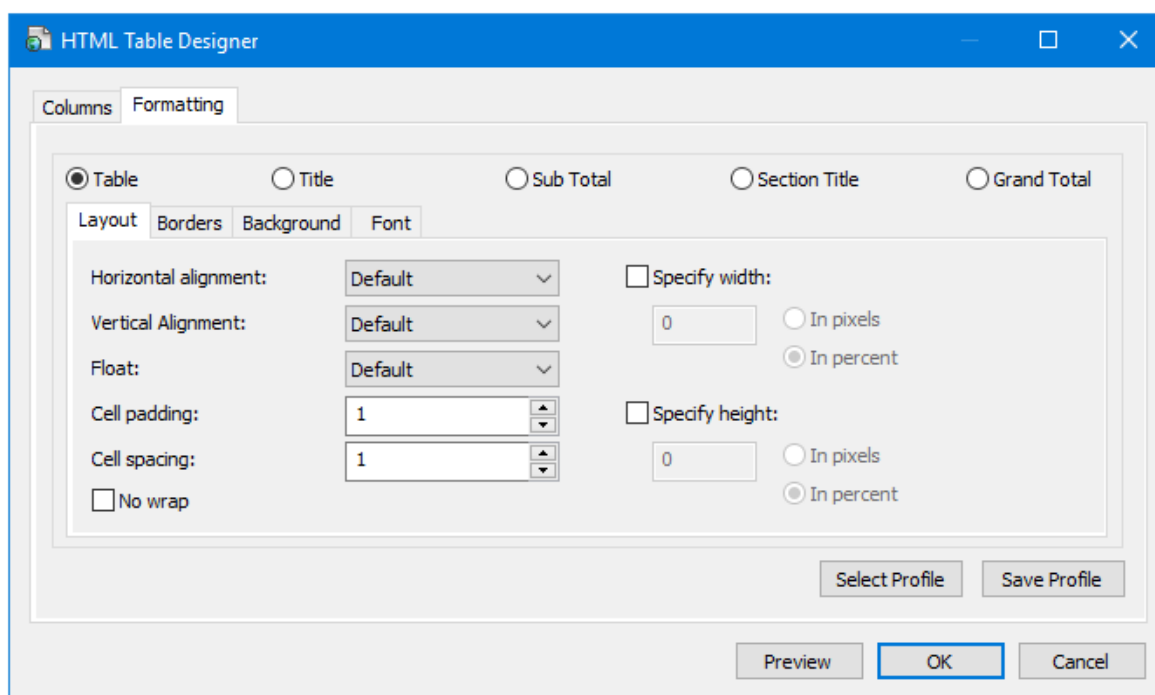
HTML Table Designer

Columns Formatting

Table Title Sub Total Section Title Grand Total

Layout Borders Background Font

Horizontal alignment: Default

Vertical Alignment: Default

Float: Default

Cell padding: 1

Cell spacing: 1

No wrap

Specify width:

0

In pixels

In percent

Specify height:

0

In pixels

In percent

Select Profile Save Profile

Preview OK Cancel